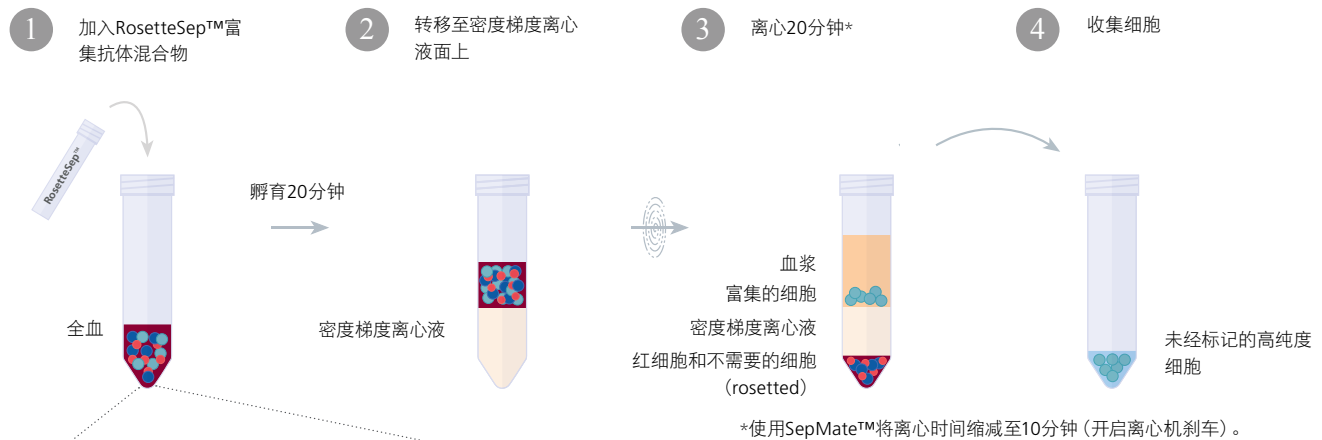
1 加入RosetteSep™富集抗体混合物

2 转移至密度梯度离心液面上

3 离心20分钟*

4 收集细胞

RosetteSep™

孵育20分钟

全血

密度梯度离心液

血浆

富集的细胞

密度梯度离心液

红细胞和不需要的细胞（rosetted）

未经标记的高纯度细胞

*使用SepMate™将离心时间缩减至10分钟（开启离心机刹车）。